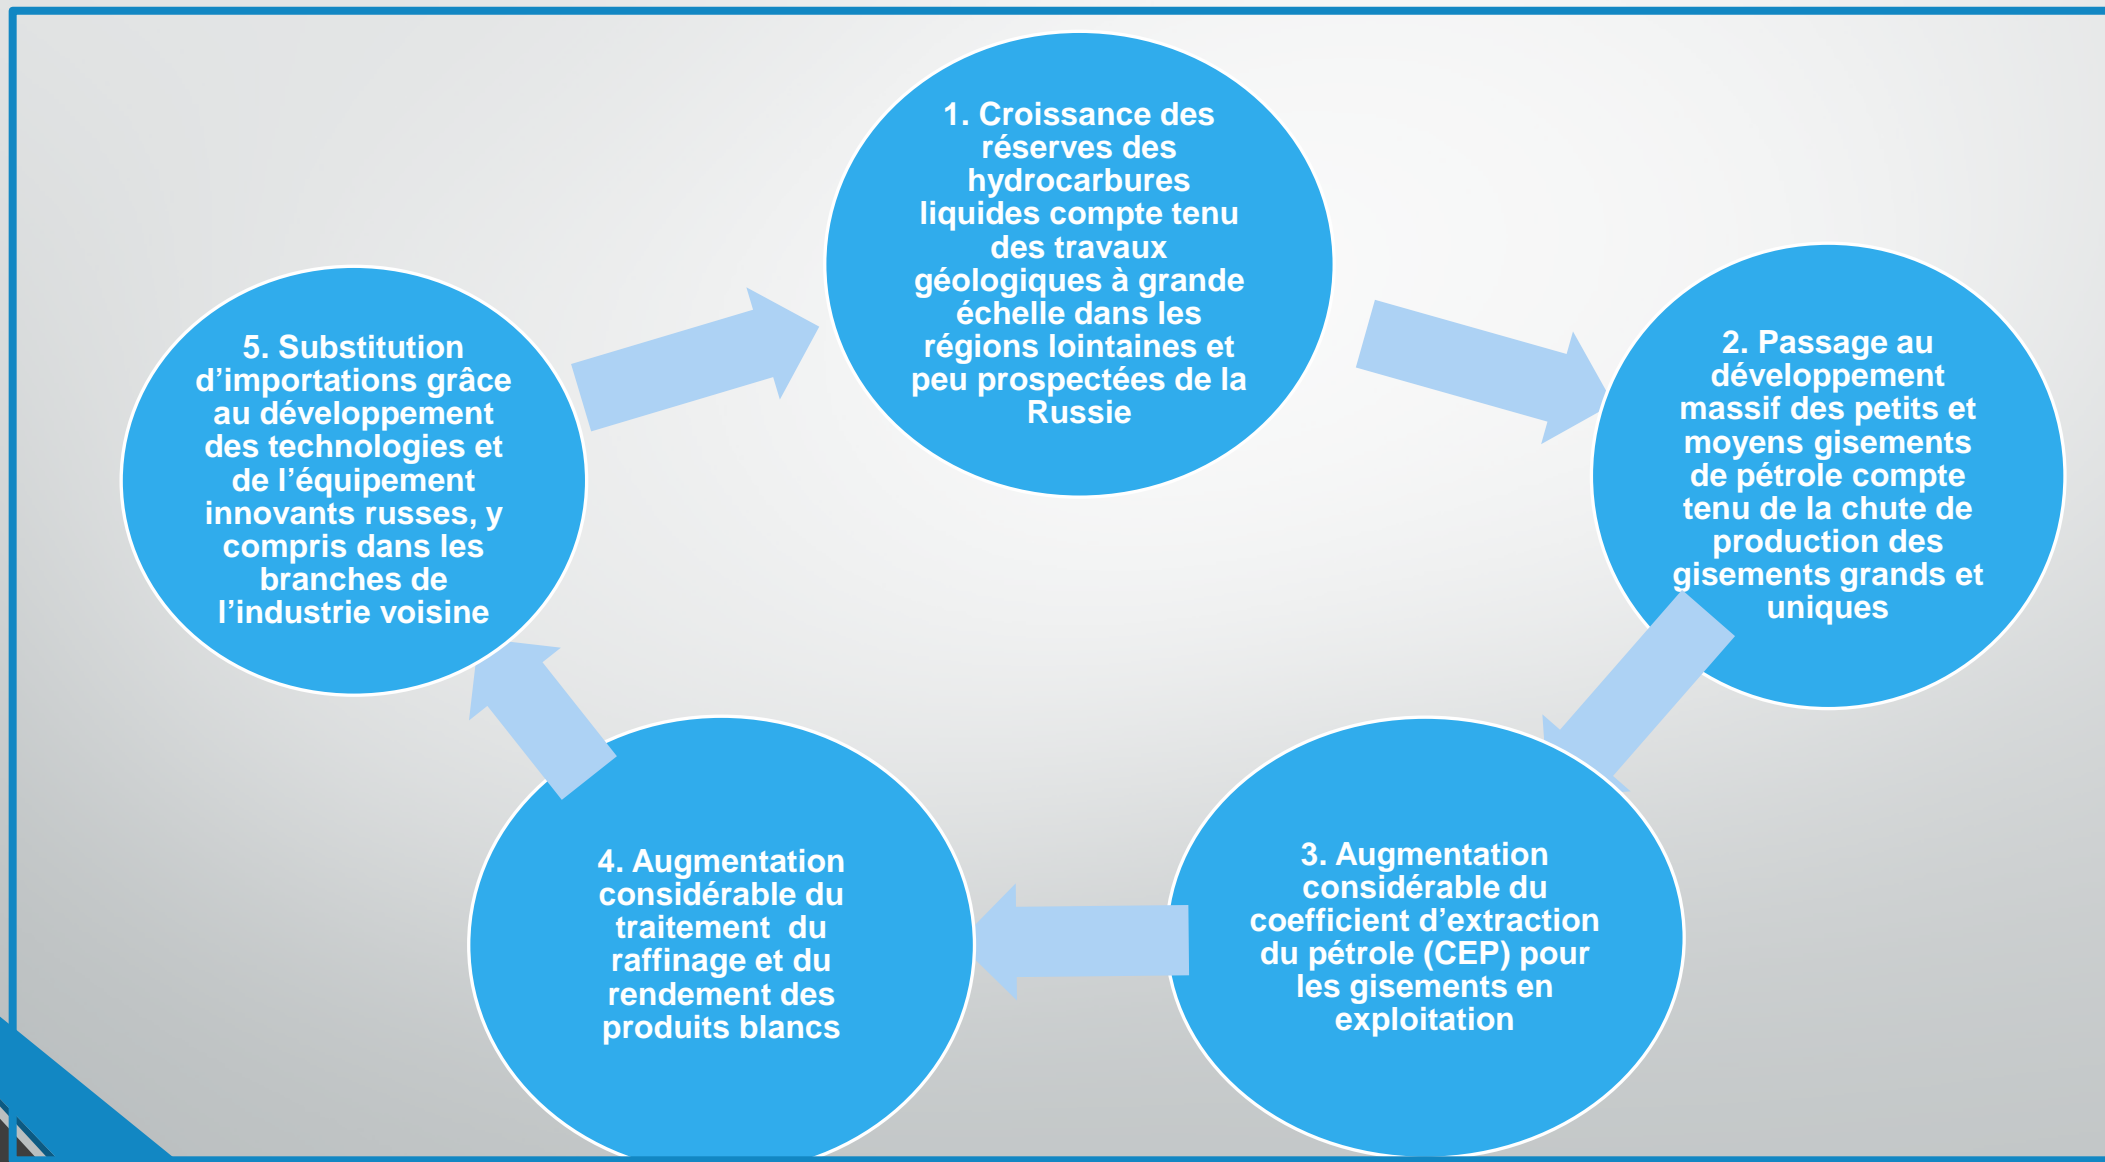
1. Croissance des réserves des hydrocarbures liquides compte tenu des travaux géologiques à grande échelle dans les régions lointaines et peu prospectées de la Russie

2. Passage au développement massif des petits et moyens gisements de pétrole compte tenu de la chute de production des gisements grands et uniques

3. Augmentation considérable du coefficient d'extraction du pétrole (CEP) pour les gisements en exploitation

4. Augmentation considérable du traitement du raffinage et du rendement des produits blancs

5. Substitution d'importations grâce au développement des technologies et de l'équipement innovants russes, y compris dans les branches de l'industrie voisine